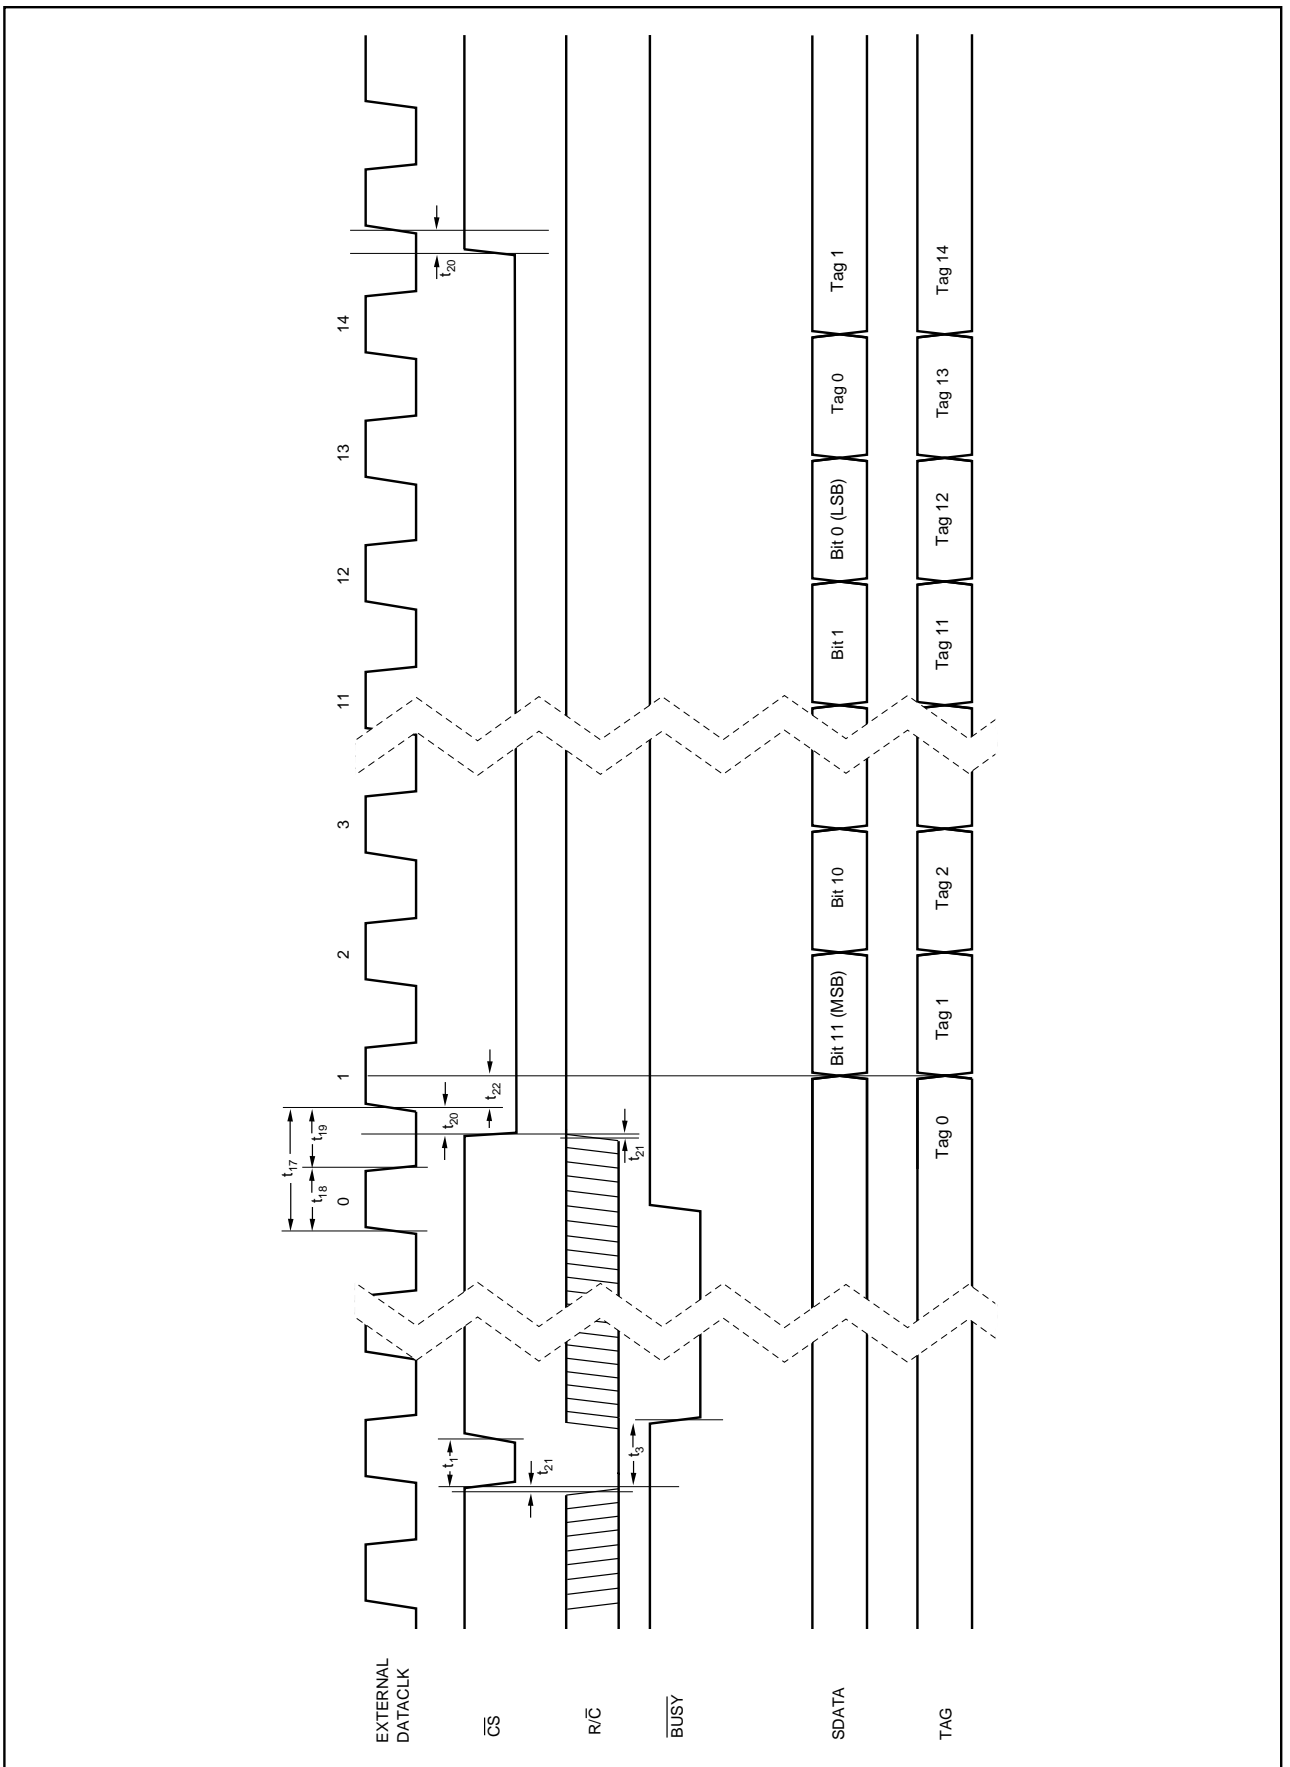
EXTERNAL DATACLK

$\overline{CS}$

$R/\overline{C}$

$\overline{BUSY}$

SDATA

TAG

$t_1$

$t_{21}$

$t_3$

0

$t_{17}$

$t_{18}$

$t_{19}$

$t_{20}$

$t_{21}$

1

$t_{22}$

2

3

11

12

13

14

$t_{20}$

Bit 11 (MSB)

Bit 10

Bit 1

Bit 0 (LSB)

Tag 0

Tag 1

Tag 0

Tag 1

Tag 2

Tag 11

Tag 12

Tag 13

Tag 14